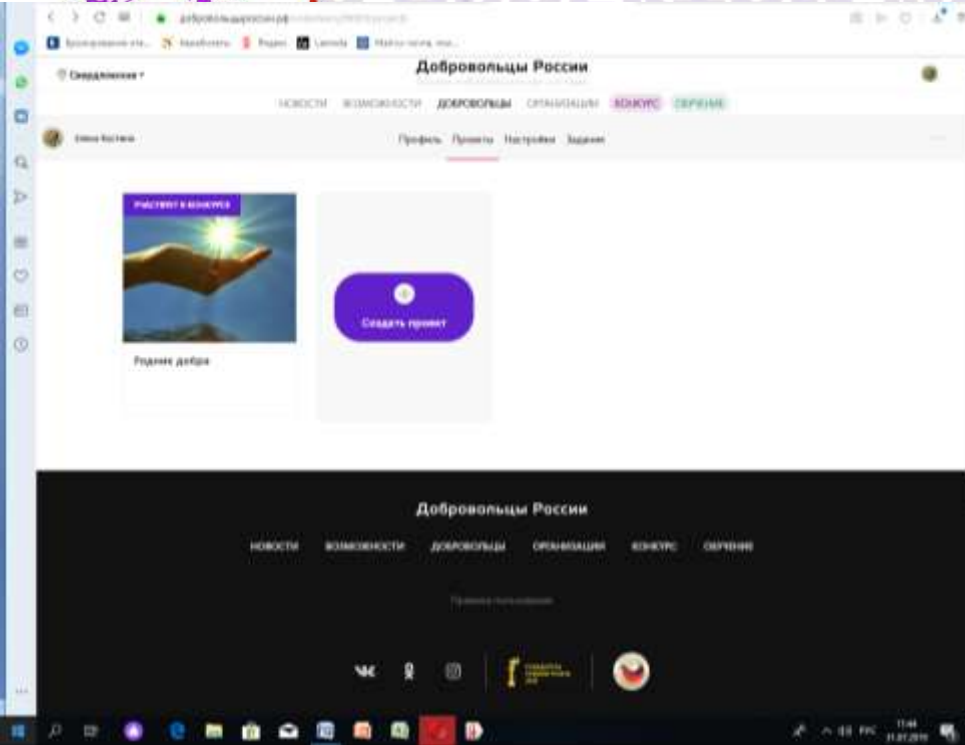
добровольцыроссии.рф

Свердловская

Добровольцы России

НОВОСТИ ВОЗМОЖНОСТИ ДОБРОВОЛЬЦЫ ОРГАНИЗАЦИИ КОНКУРС ОБУЧЕНИЕ

Профиль Проекты Настройки Задания

УЧАСТВУЕТ В КОНКУРСЕ

Родник добра

Создать проект

Добровольцы России

НОВОСТИ ВОЗМОЖНОСТИ ДОБРОВОЛЬЦЫ ОРГАНИЗАЦИИ КОНКУРС ОБУЧЕНИЕ

Правила пользования

11:44
31.07.2019